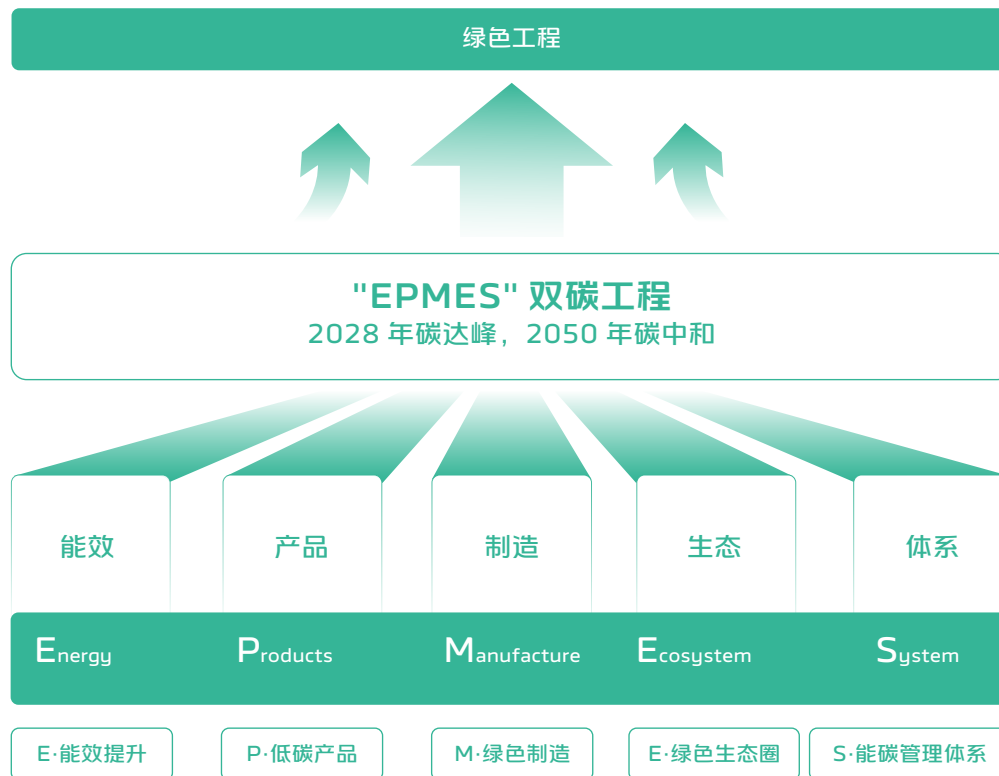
绿色工程

"EPMES" 双碳工程
2028 年碳达峰，2050 年碳中和

能效

产品

制造

生态

体系

Energy

Products

Manufacture

Ecosystem

System

E·能效提升

P·低碳产品

M·绿色制造

E·绿色生态圈

S·能碳管理体系